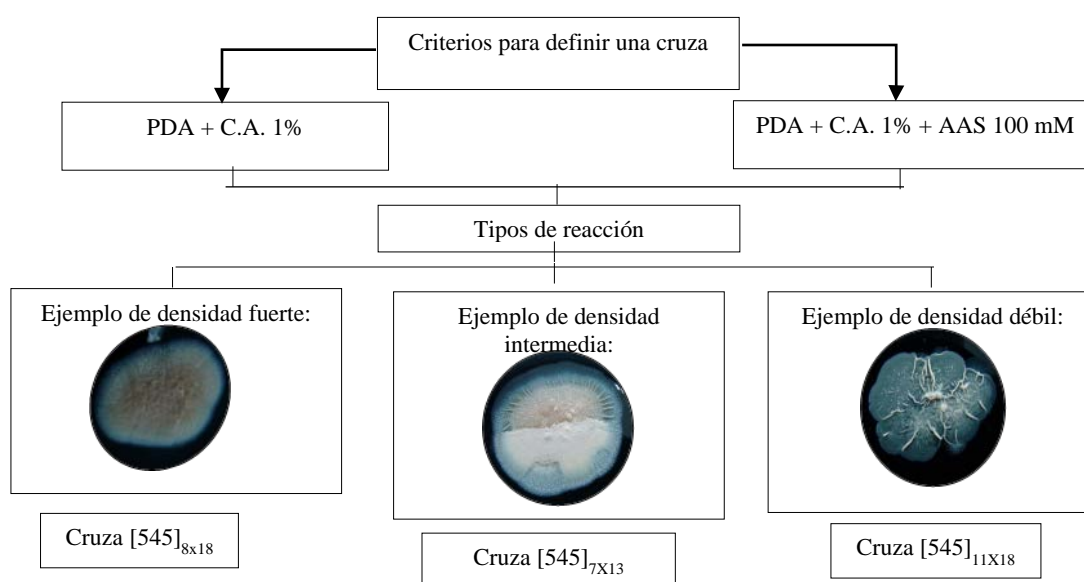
Criterios para definir una cruza

PDA + C.A. 1%

PDA + C.A. 1% + AAS 100 mM

Tipos de reacción

Ejemplo de densidad fuerte:

Ejemplo de densidad intermedia:

Ejemplo de densidad débil:

Cruza $[545]_{8x18}$

Cruza $[545]_{7X13}$

Cruza $[545]_{11X18}$